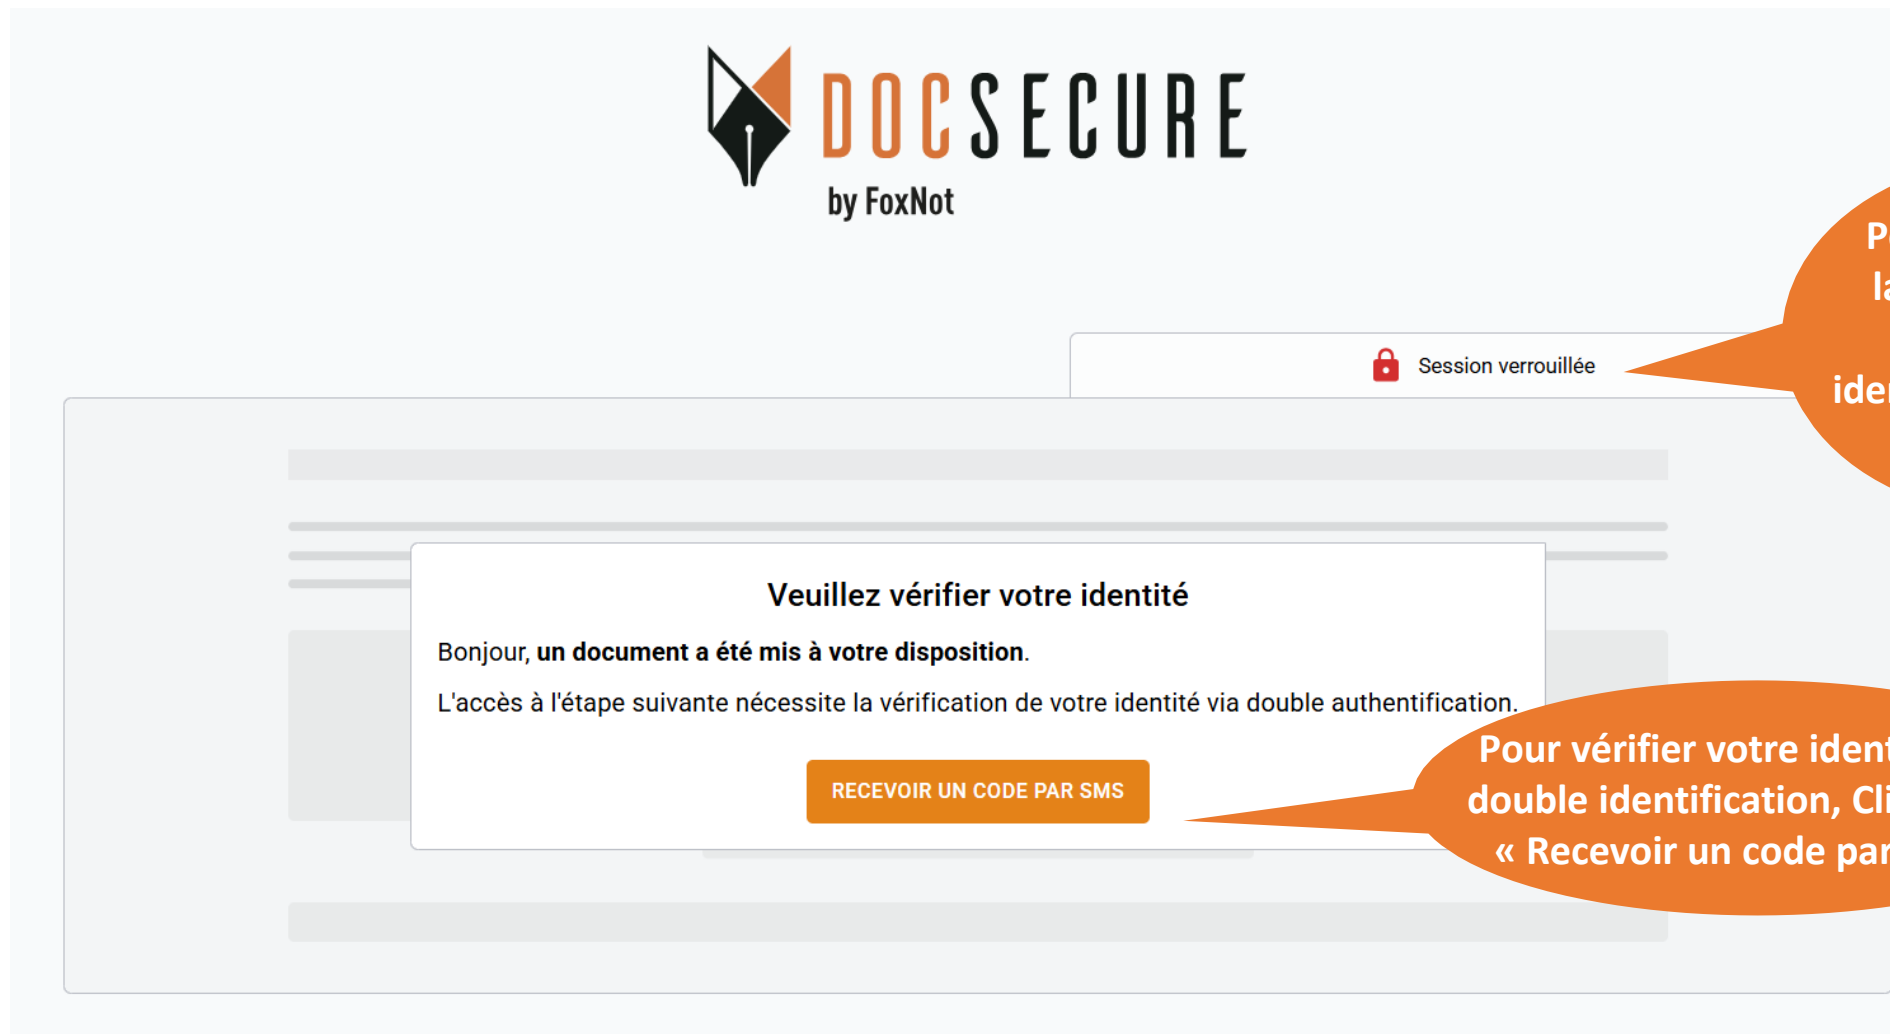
DOCSECURE
by FoxNot

P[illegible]
la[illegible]
ide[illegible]

Session verrouillée

Veuillez vérifier votre identité

Bonjour, **un document a été mis à votre disposition**.

L'accès à l'étape suivante nécessite la vérification de votre identité via double authentification.

RECEVOIR UN CODE PAR SMS

Pour vérifier votre ident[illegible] double identification, Cli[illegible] « Recevoir un code par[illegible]